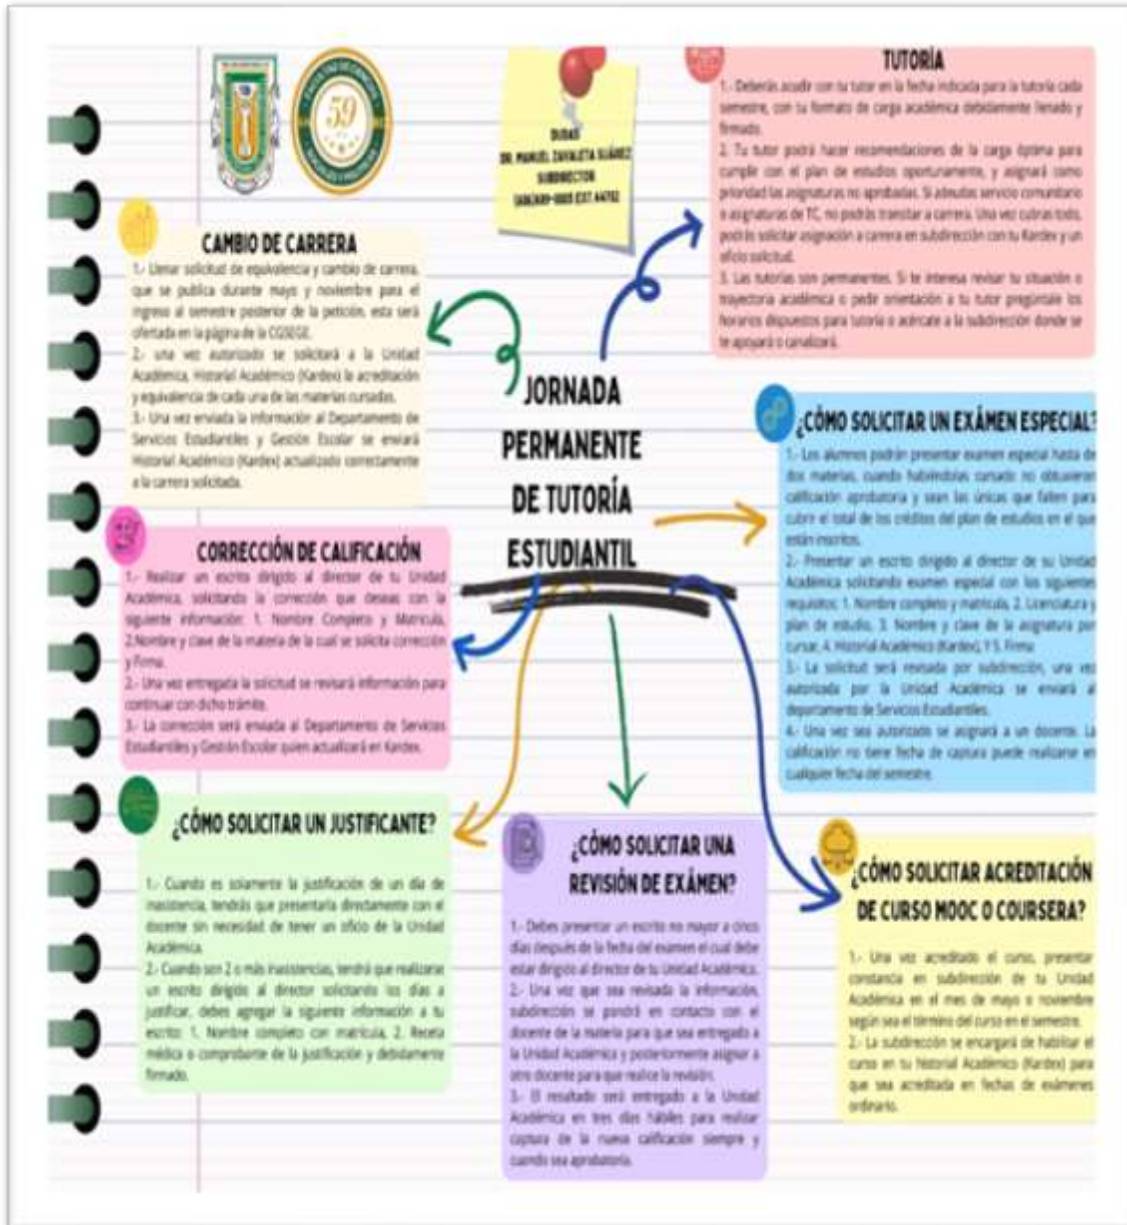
59

DUDAS
DR. MANUEL ZAVALETA SUÁREZ
SUBDIRECTOR
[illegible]

TUTORÍA

1.- Deberás acudir con tu tutor en la fecha indicada para la tutoría cada semestre, con tu formato de carga académica debidamente llenado y firmado.

2.- Tu tutor podrá hacer recomendaciones de la carga óptima para cumplir con el plan de estudios oportunamente, y asignará como prioridad las asignaturas no aprobadas. Si adeudas servicio comunitario o asignaturas de TC, no podrás transitar a carrera. Una vez cubras todo, podrás solicitar asignación a carrera en subdirección con tu Kardex y un oficio solicitud.

3.- Las tutorías son permanentes. Si te interesa revisar tu situación o trayectoria académica o pedir orientación a tu tutor pregúntale los horarios dispuestos para tutoría o acércate a la subdirección donde se te apoyará o canalizará.

CAMBIO DE CARRERA

1.- Llenar solicitud de equivalencia y cambio de carrera, que se publica durante mayo y noviembre para el ingreso al semestre posterior de la petición, esta será ofertada en la página de la CGSEGE.

2.- una vez autorizado se solicitará a la Unidad Académica, Historial Académico (Kardex) la acreditación y equivalencia de cada una de las materias cursadas.

3.- Una vez enviada la información al Departamento de Servicios Estudiantiles y Gestión Escolar se enviará Historial Académico (Kardex) actualizado correctamente a la carrera solicitada.

JORNADA PERMANENTE DE TUTORÍA ESTUDIANTIL

¿CÓMO SOLICITAR UN EXÁMEN ESPECIAL?

1.- Los alumnos podrán presentar examen especial hasta de dos materias, cuando habiéndolas cursado no obtuvieron calificación aprobatoria y sean las únicas que falten para cubrir el total de los créditos del plan de estudios en el que están inscritos.

2.- Presentar un escrito dirigido al director de su Unidad Académica solicitando examen especial con los siguientes requisitos: 1. Nombre completo y matrícula, 2. Licenciatura y plan de estudio, 3. Nombre y clave de la asignatura por cursar, 4. Historial Académico (Kardex), Y 5. Firma

3.- La solicitud será revisada por subdirección, una vez autorizada por la Unidad Académica se enviará al departamento de Servicios Estudiantiles.

4.- Una vez sea autorizado se asignará a un docente. La calificación no tiene fecha de captura puede realizarse en cualquier fecha del semestre.

CORRECCIÓN DE CALIFICACIÓN

1.- Realizar un escrito dirigido al director de tu Unidad Académica, solicitando la corrección que deseas con la siguiente información: 1. Nombre Completo y Matrícula, 2.Nombre y clave de la materia de la cual se solicita corrección y Firma.

2.- Una vez entregada la solicitud se revisará información para continuar con dicho trámite.

3.- La corrección será enviada al Departamento de Servicios Estudiantiles y Gestión Escolar quien actualizará en Kardex.

¿CÓMO SOLICITAR UN JUSTIFICANTE?

1.- Cuando es solamente la justificación de un día de inasistencia, tendrás que presentarla directamente con el docente sin necesidad de tener un oficio de la Unidad Académica.

2.- Cuando son 2 o más inasistencias, tendrá que realizarse un escrito dirigido al director solicitando los días a justificar, debes agregar la siguiente información a tu escrito: 1. Nombre completo con matrícula, 2. Receta médica o comprobante de la justificación y debidamente firmado.

¿CÓMO SOLICITAR UNA REVISIÓN DE EXÁMEN?

1.- Debes presentar un escrito no mayor a cinco días después de la fecha del examen el cual debe estar dirigido al director de tu Unidad Académica.

2.- Una vez que sea revisada la información, subdirección se pondrá en contacto con el docente de la materia para que sea entregado a la Unidad Académica y posteriormente asignar a otro docente para que realice la revisión.

3.- El resultado será entregado a la Unidad Académica en tres días hábiles para realizar captura de la nueva calificación siempre y cuando sea aprobatoria.

¿CÓMO SOLICITAR ACREDITACIÓN DE CURSO MOOC O COURSERA?

1.- Una vez acreditado el curso, presentar constancia en subdirección de tu Unidad Académica en el mes de mayo o noviembre según sea el término del curso en el semestre.

2.- La subdirección se encargará de habilitar el curso en tu historial Académico (Kardex) para que sea acreditada en fechas de exámenes ordinario.